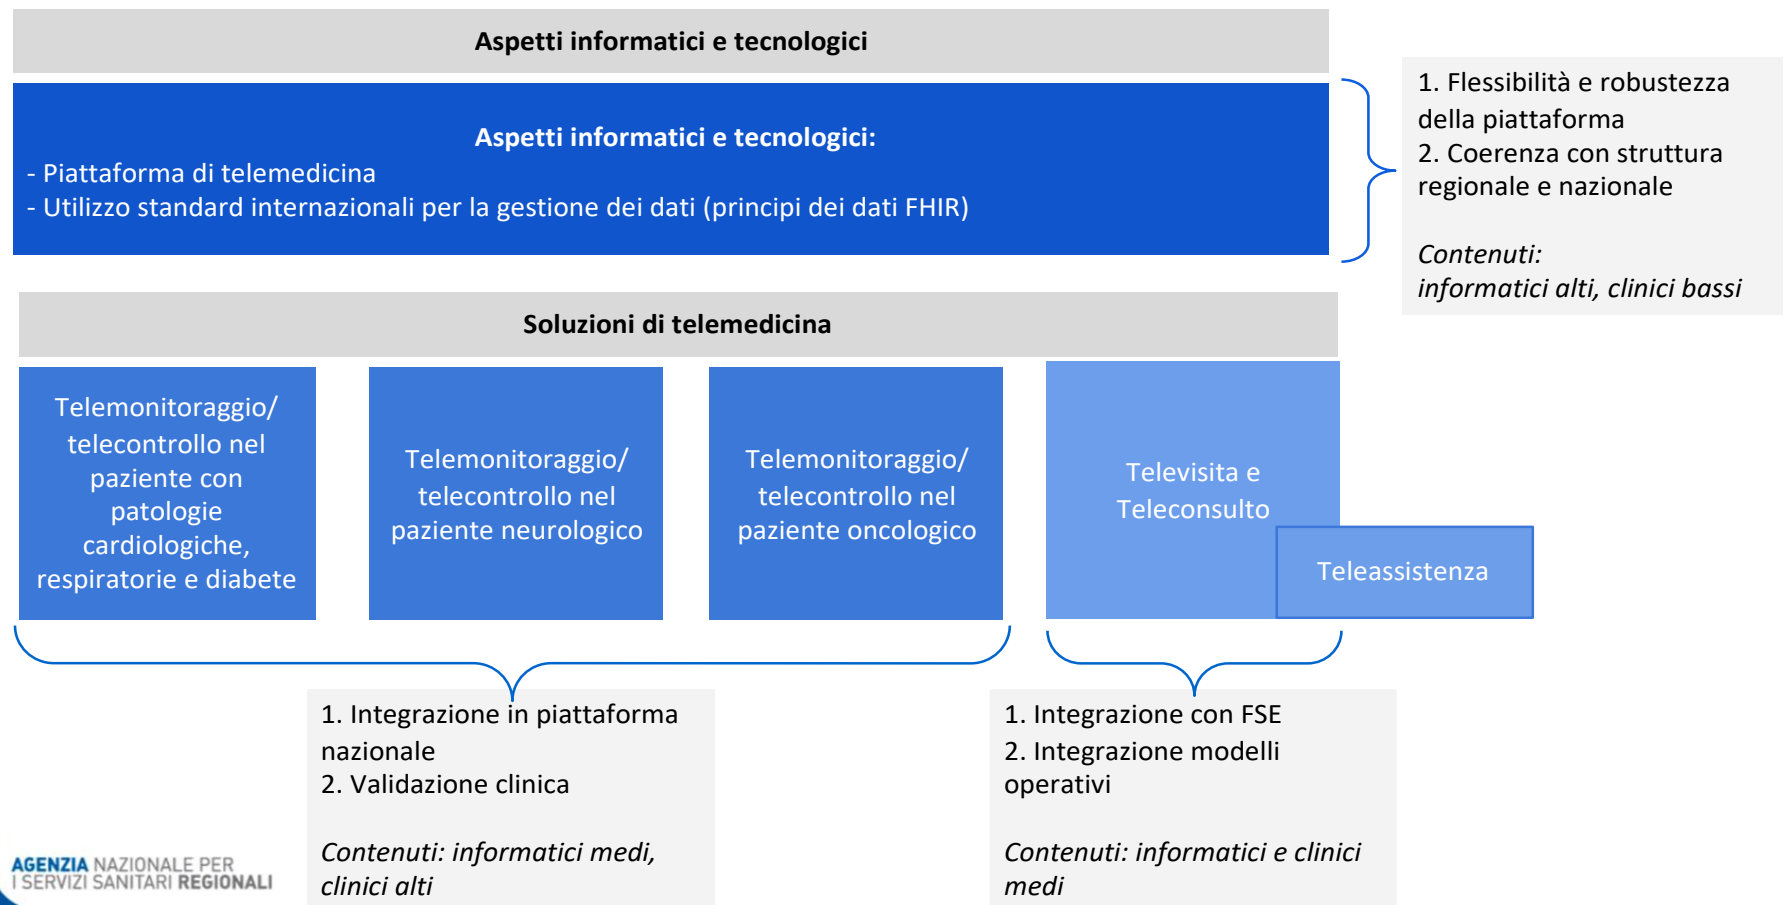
Aspetti informatici e tecnologici

Aspetti informatici e tecnologici:
- Piattaforma di telemedicina
- Utilizzo standard internazionali per la gestione dei dati (principi dei dati FHIR)

1. Flessibilità e robustezza della piattaforma
2. Coerenza con struttura regionale e nazionale

*Contenuti: informatici alti, clinici bassi*

Soluzioni di telemedicina

Telemonitoraggio/ telecontrollo nel paziente con patologie cardiologiche, respiratorie e diabete

Telemonitoraggio/ telecontrollo nel paziente neurologico

Telemonitoraggio/ telecontrollo nel paziente oncologico

Televisita e Teleconsulto

Teleassistenza

1. Integrazione in piattaforma nazionale
2. Validazione clinica

*Contenuti: informatici medi, clinici alti*

1. Integrazione con FSE
2. Integrazione modelli operativi

*Contenuti: informatici e clinici medi*

AGENZIA NAZIONALE PER I SERVIZI SANITARI REGIONALI